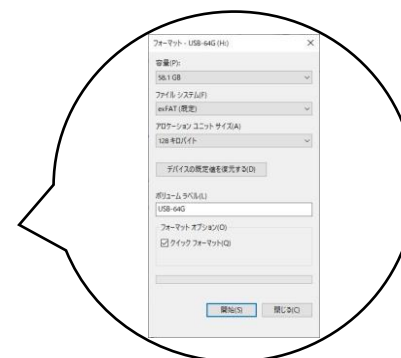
フォーマット - USB-64G (H:)
×

容量(P):
58.1 GB

ファイル システム(F)
exFAT (既定)

アロケーション ユニット サイズ(A)
128 キロバイト

デバイスの既定値を復元する(D)

ボリューム ラベル(L)
USB-64G

フォーマット オプション(O)
クイック フォーマット(Q)

開始(S)
閉じる(C)